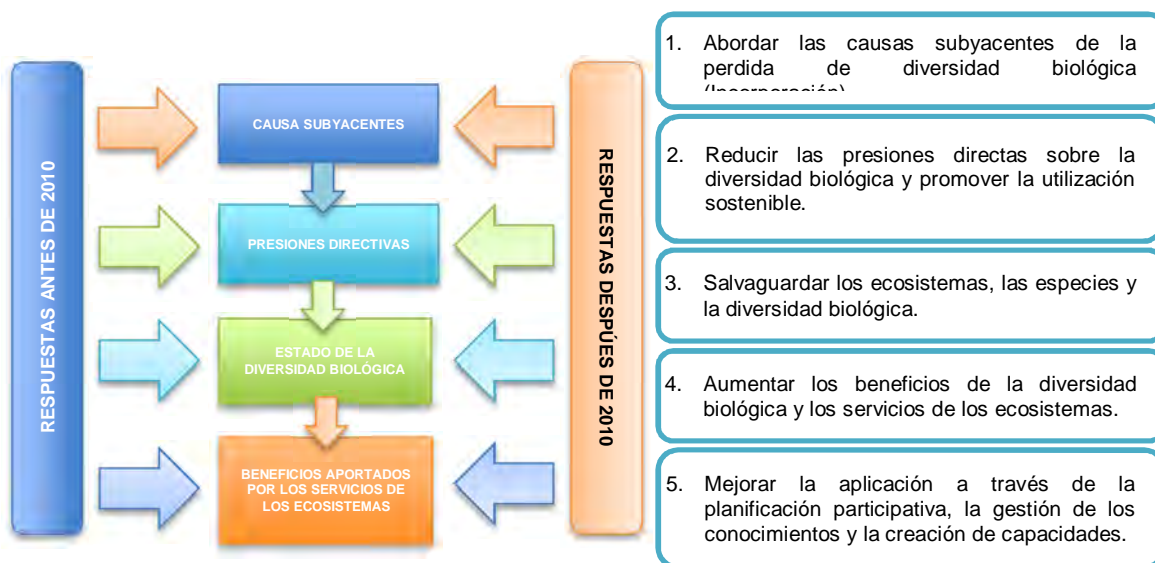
RESPUESTAS ANTES DE 2010

CAUSA SUBYACENTES

PRESIONES DIRECTIVAS

ESTADO DE LA DIVERSIDAD BIOLÓGICA

BENEFICIOS APORTADOS POR LOS SERVICIOS DE LOS ECOSISTEMAS

RESPUESTAS DESPÚES DE 2010

1. Abordar las causas subyacentes de la perdida de diversidad biológica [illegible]

2. Reducir las presiones directas sobre la diversidad biológica y promover la utilización sostenible.

3. Salvaguardar los ecosistemas, las especies y la diversidad biológica.

4. Aumentar los beneficios de la diversidad biológica y los servicios de los ecosistemas.

5. Mejorar la aplicación a través de la planificación participativa, la gestión de los conocimientos y la creación de capacidades.